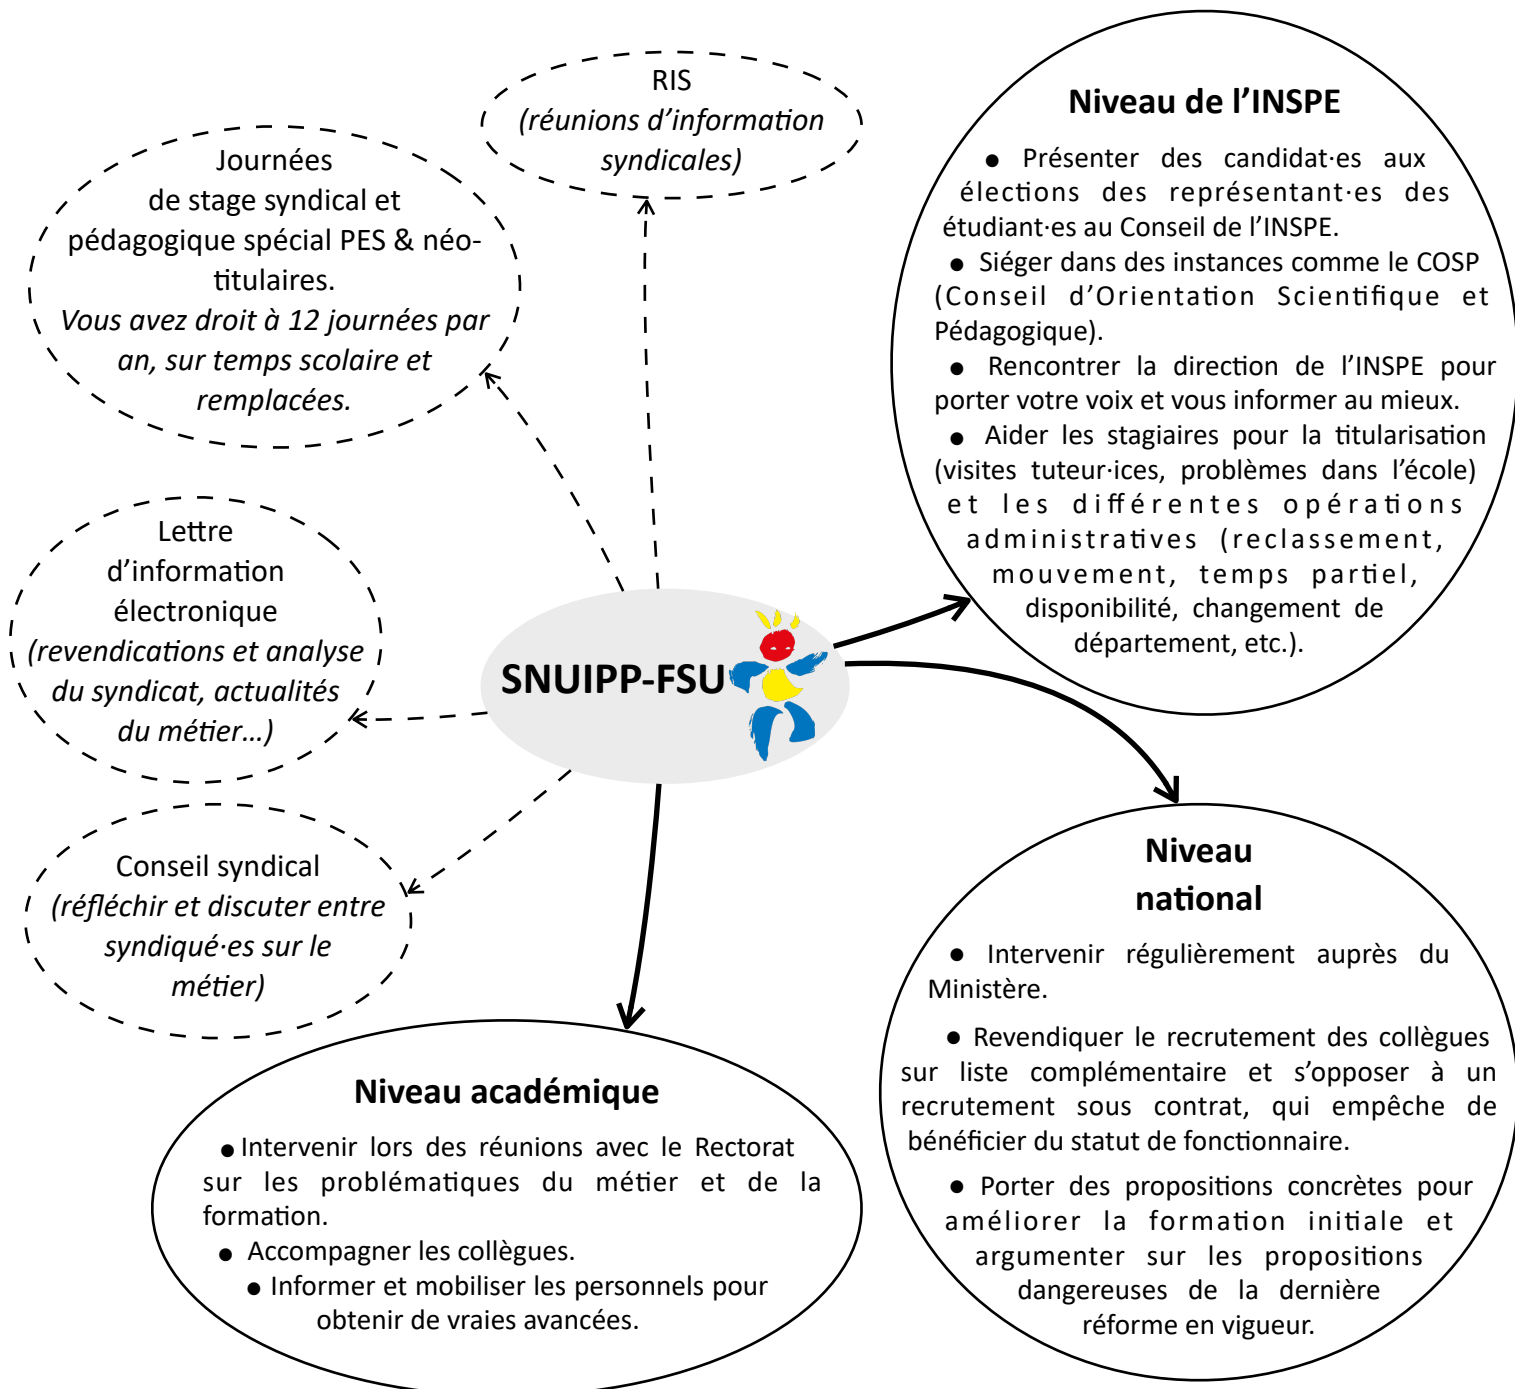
RIS
*(réunions d'information syndicales)*

Journées de stage syndical et pédagogique spécial PES & néo-titulaires.
*Vous avez droit à 12 journées par an, sur temps scolaire et remplacées.*

Niveau de l'INSPE

● Présenter des candidat·es aux élections des représentant·es des étudiant·es au Conseil de l'INSPE.
● Siéger dans des instances comme le COSP (Conseil d'Orientation Scientifique et Pédagogique).
● Rencontrer la direction de l'INSPE pour porter votre voix et vous informer au mieux.
● Aider les stagiaires pour la titularisation (visites tuteur·ices, problèmes dans l'école) et les différentes opérations administratives (reclassement, mouvement, temps partiel, disponibilité, changement de département, etc.).

Lettre d'information électronique
*(revendications et analyse du syndicat, actualités du métier…)*

SNUIPP-FSU

Conseil syndical
*(réfléchir et discuter entre syndiqué·es sur le métier)*

Niveau national

● Intervenir régulièrement auprès du Ministère.
● Revendiquer le recrutement des collègues sur liste complémentaire et s'opposer à un recrutement sous contrat, qui empêche de bénéficier du statut de fonctionnaire.
● Porter des propositions concrètes pour améliorer la formation initiale et argumenter sur les propositions dangereuses de la dernière réforme en vigueur.

Niveau académique

● Intervenir lors des réunions avec le Rectorat sur les problématiques du métier et de la formation.
● Accompagner les collègues.
● Informer et mobiliser les personnels pour obtenir de vraies avancées.